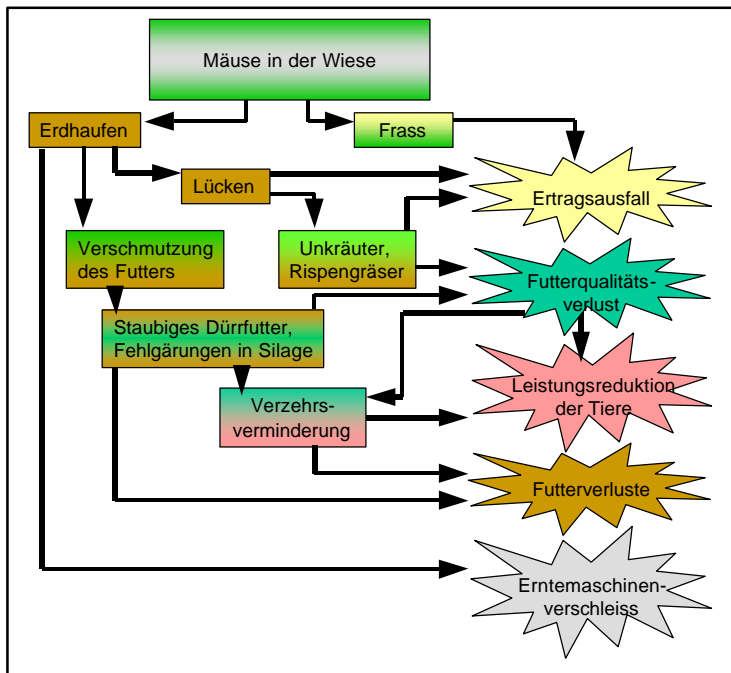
Mäuse in der Wiese

Erdhaufen

Frass

Lücken

Ertragsausfall

Verschmutzung des Futters

Unkräuter, Rispengräser

Futterqualitätsverlust

Staubiges Dürrfutter, Fehlgärungen in Silage

Leistungsreduktion der Tiere

Verzehrsverminderung

Futterverluste

Erntemaschinenverschleiss